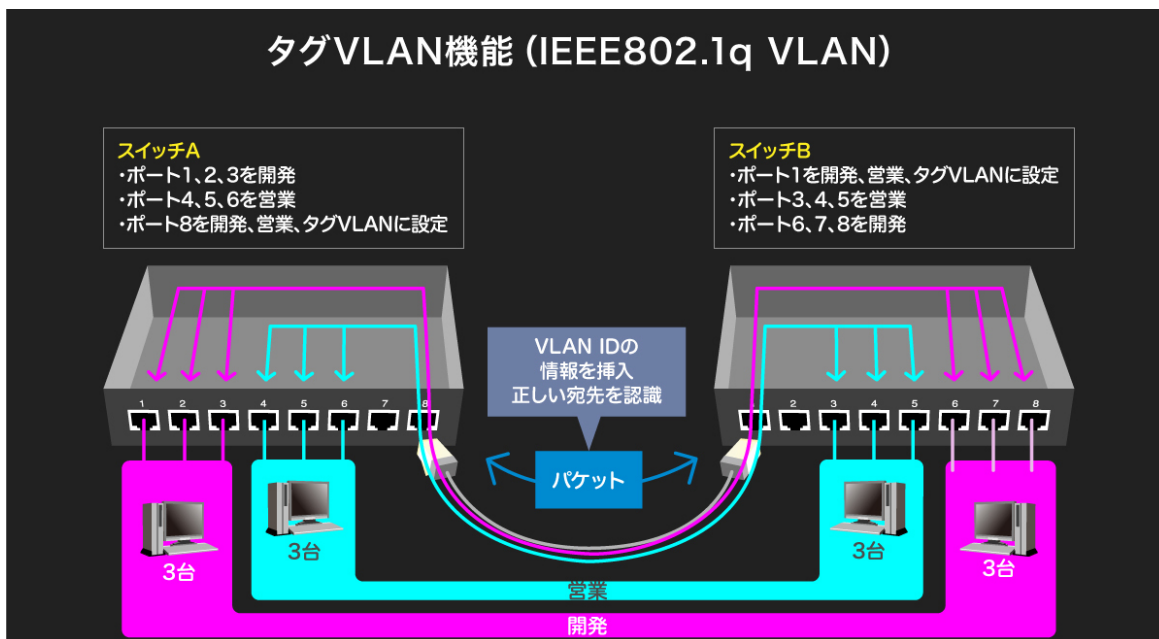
タグVLAN機能 (IEEE802.1q VLAN)

スイッチA
・ポート1、2、3を開発
・ポート4、5、6を営業
・ポート8を開発、営業、タグVLANに設定

スイッチB
・ポート1を開発、営業、タグVLANに設定
・ポート3、4、5を営業
・ポート6、7、8を開発

VLAN IDの
情報を挿入
正しい宛先を認識

1 2 3 4 5 6 7 8

1 2 3 4 5 6 7 8

パケット

3台

3台

3台

3台

営業

開発